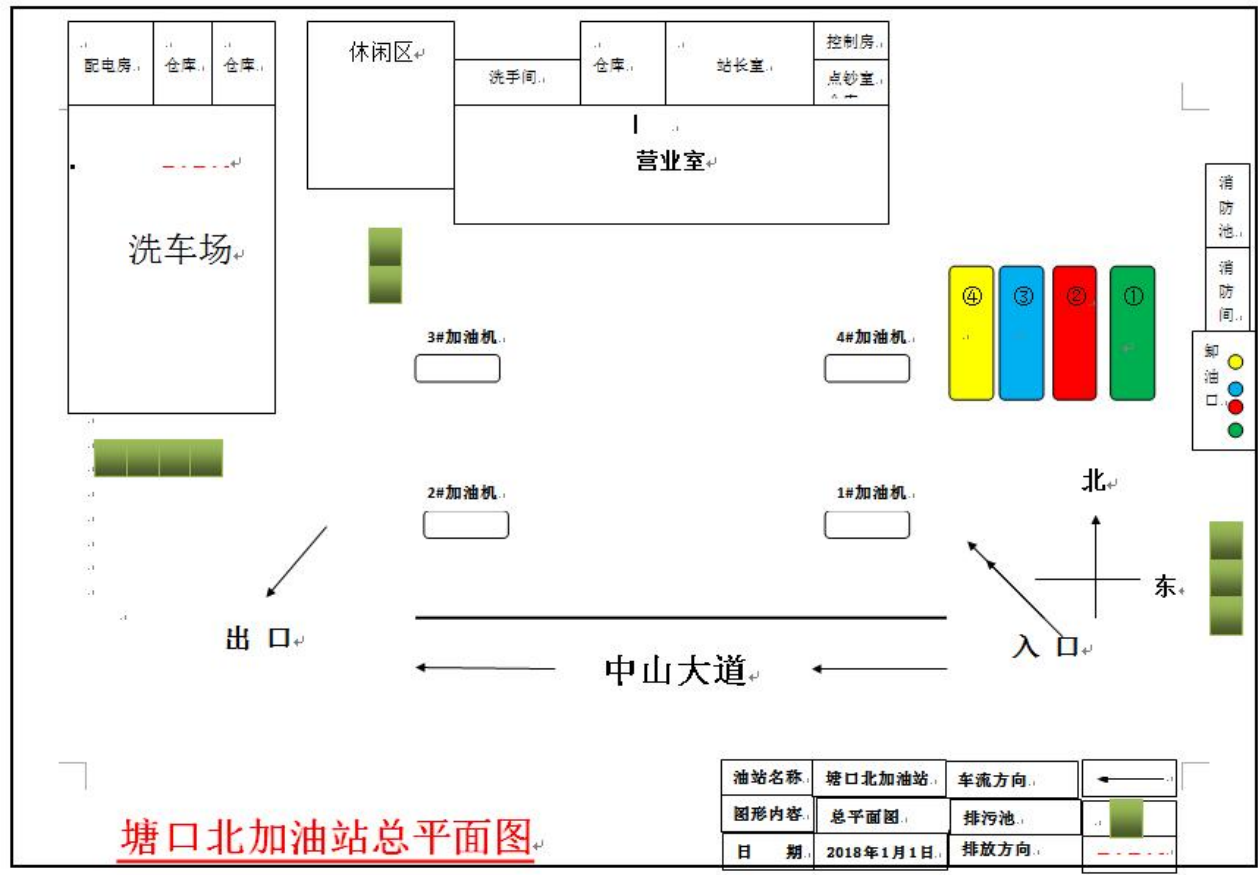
配电房 仓库 仓库

休闲区

洗手间

仓库

站长室

控制房

点钞室

营业室

洗车场

消防池

消防间

④ ③ ② ①

卸油口

3#加油机

4#加油机

2#加油机

1#加油机

北

东

出 口

入 口

中山大道

| 油站名称 | 塘口北加油站 | 车流方向 | |
|---|---|---|---|
| 图形内容 | 总平面图 | 排污池 | |
| 日 期 | 2018年1月1日 | 排放方向 | |

塘口北加油站总平面图